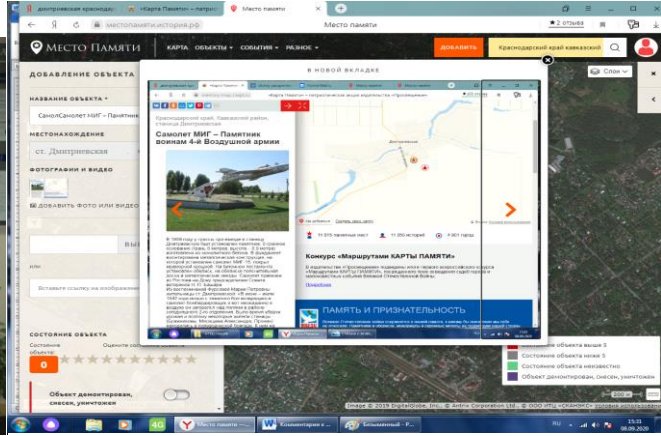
дмитриевская краснодар... «Карта Памяти» - патри... Место памяти

местопамяти.история.рф

Место памяти

2 отзыва

МЕСТО ПАМЯТИ

КАРТА ОБЪЕКТЫ СОБЫТИЯ РАЗНОЕ

ДОБАВИТЬ

Краснодарский край кавказский

ДОБАВЛЕНИЕ ОБЪЕКТА

НАЗВАНИЕ ОБЪЕКТА *

СамолетСамолет МИГ – Памятник

МЕСТОНАХОЖДЕНИЕ

ст. Дмитриевская

ФОТОГРАФИИ И ВИДЕО

ДОБАВИТЬ ФОТО ИЛИ ВИДЕО

ВЫ

ИЛИ

Вставьте ссылку на изображени

СОСТОЯНИЕ ОБЪЕКТА

Состояние объекта

Оцените сост

0

Объект демонтирован, снесен, уничтожен

В НОВОЙ ВКЛАДКЕ

Краснодарский край, Кавказский район, станица Дмитриевская

Самолет МИГ – Памятник воинам 4-й Воздушной армии

Конкурс «Маршрутами КАРТЫ ПАМЯТИ»

ПАМЯТЬ И ПРИЗНАТЕЛЬНОСТЬ

Слои

Состояние объекта выше 5

Состояние объекта ниже 5

Состояние объекта неизвестно

Объект демонтирован, снесен, уничтожен

Image © 2019 DigitalGlobe, Inc., © 2017 Antrix Corporation Ltd., © ООО ИТЦ «СКАНЭКС» условия использования

4G

Комментарии к ...

Безымянный - P...

RU

15:31
08.09.2020